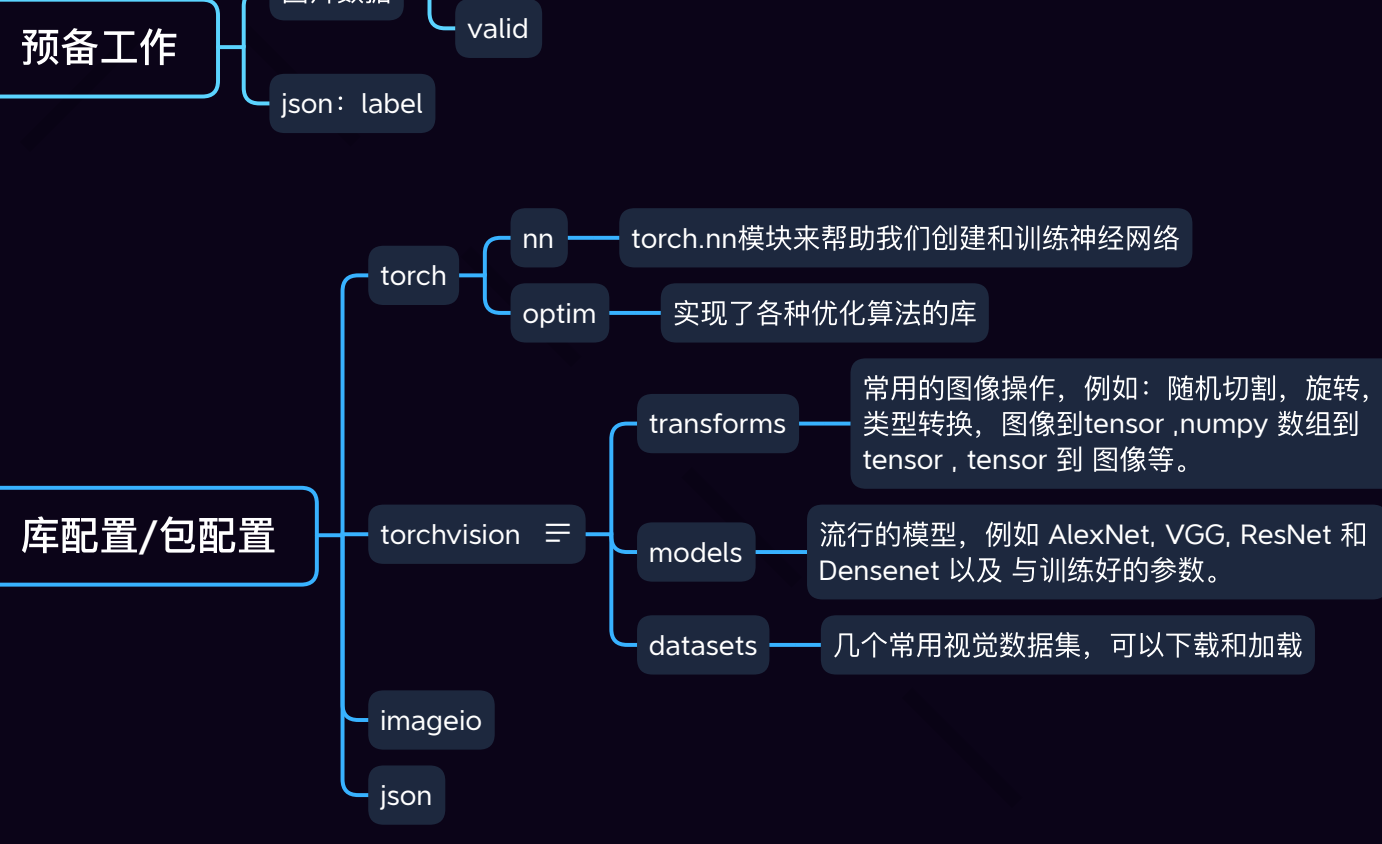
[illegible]

valid

预备工作

json：label

torch

nn

torch.nn模块来帮助我们创建和训练神经网络

optim

实现了各种优化算法的库

库配置/包配置

torchvision

transforms

常用的图像操作，例如：随机切割，旋转，类型转换，图像到tensor ,numpy 数组到 tensor , tensor 到 图像等。

models

流行的模型，例如 AlexNet, VGG, ResNet 和 Densenet 以及 与训练好的参数。

datasets

几个常用视觉数据集，可以下载和加载

imageio

json